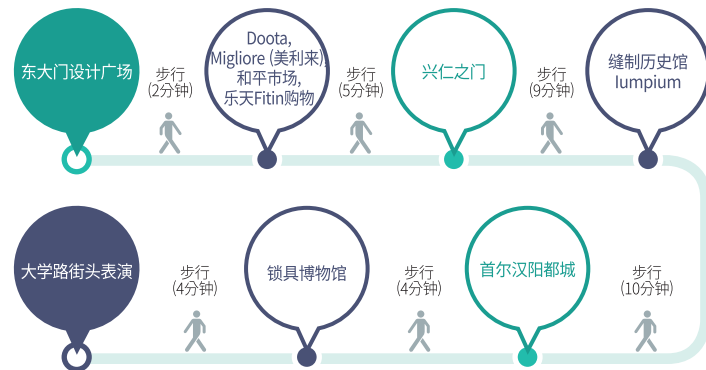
东大门设计广场

步行
(2分钟)

Doota,
Migliore (美利来)
和平市场,
乐天Fitin购物

步行
(5分钟)

兴仁之门

步行
(9分钟)

缝制历史馆
lumpium

大学路街头表演

步行
(4分钟)

锁具博物馆

步行
(4分钟)

首尔汉阳都城

步行
(10分钟)